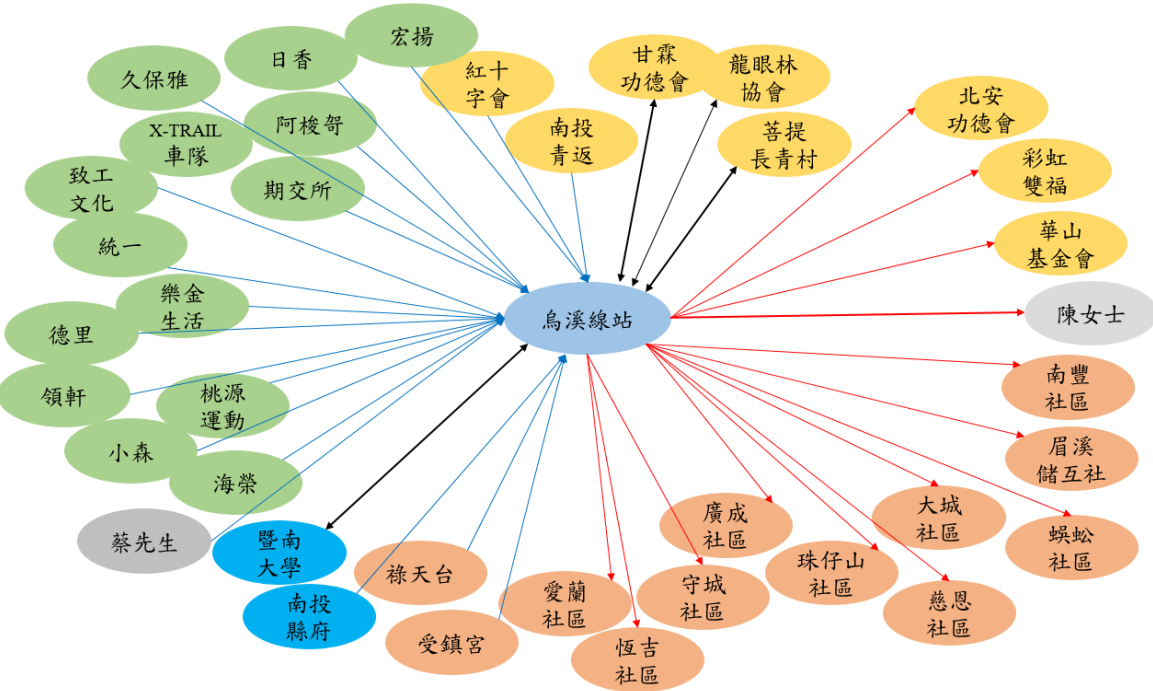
烏溪線站

宏揚
日香
久保雅
阿梭哥
X-TRAIL 車隊
期交所
致工 文化
統一
樂金 生活
德里
領軒
桃源 運動
小森
海榮
蔡先生
暨南 大學
南投 縣府
祿天台
受鎮宮
愛蘭 社區
恆吉 社區
守城 社區
廣成 社區
珠仔山 社區
慈恩 社區
大城 社區
蜈蚣 社區
眉溪 儲互社
南豐 社區
陳女士
華山 基金會
彩虹 雙福
北安 功德會
菩提 長青村
龍眼林 協會
甘霖 功德會
南投 青返
紅十 字會